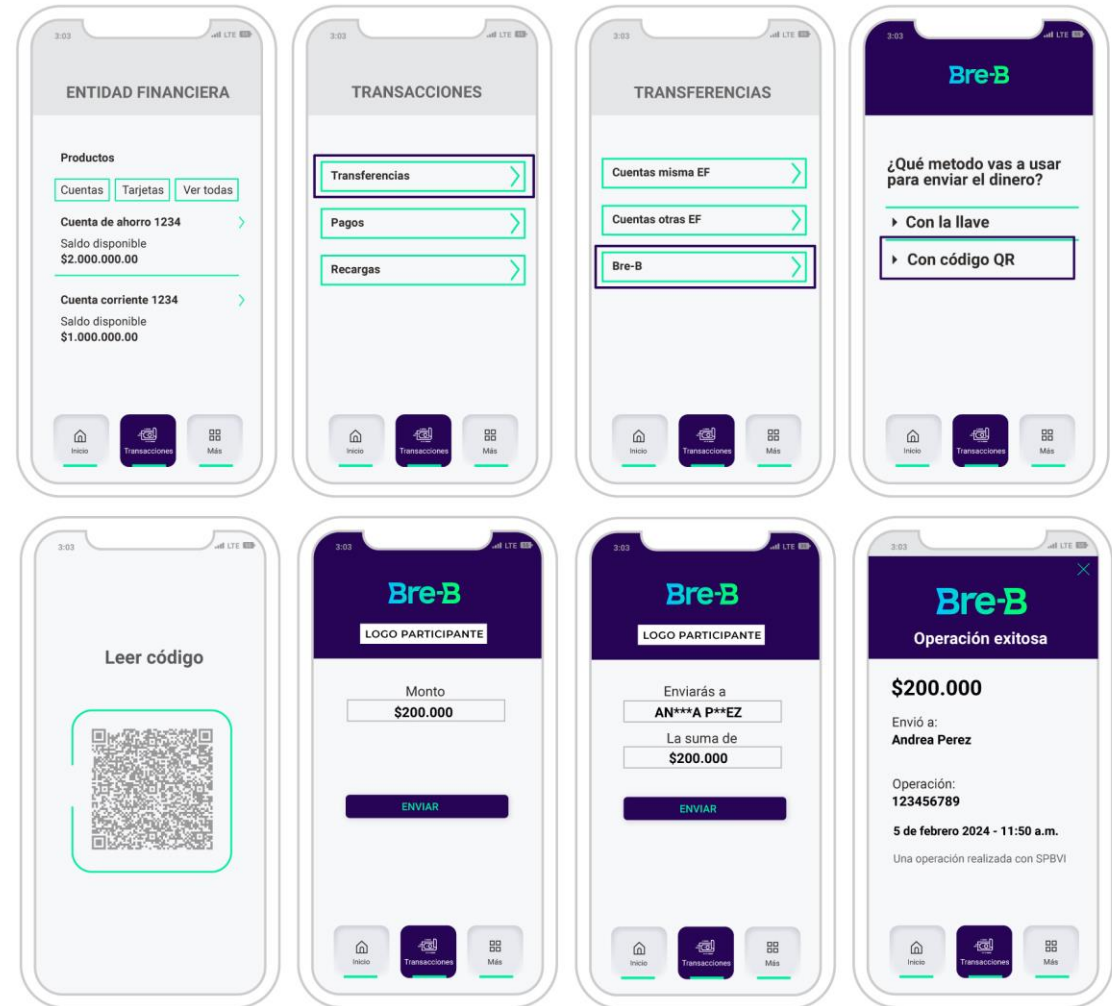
3:03 LTE

ENTIDAD FINANCIERA

Productos

Cuentas Tarjetas Ver todas

Cuenta de ahorro 1234

Saldo disponible
$2.000.000.00

Cuenta corriente 1234

Saldo disponible
$1.000.000.00

Inicio Transacciones Más

3:03 LTE

TRANSACCIONES

Transferencias

Pagos

Recargas

Inicio Transacciones Más

3:03 LTE

TRANSFERENCIAS

Cuentas misma EF

Cuentas otras EF

Bre-B

Inicio Transacciones Más

3:03 LTE

Bre-B

¿Qué metodo vas a usar para enviar el dinero?

Con la llave

Con código QR

Inicio Transacciones Más

3:03 LTE

Leer código

3:03 LTE

Bre-B

LOGO PARTICIPANTE

Monto

$200.000

ENVIAR

Inicio Transacciones Más

3:03 LTE

Bre-B

LOGO PARTICIPANTE

Enviarás a

AN***A P**EZ

La suma de

$200.000

ENVIAR

Inicio Transacciones Más

3:03 LTE

Bre-B

Operación exitosa

$200.000

Envió a:
Andrea Perez

Operación:
123456789

5 de febrero 2024 - 11:50 a.m.

Una operación realizada con SPBVI

Inicio Transacciones Más